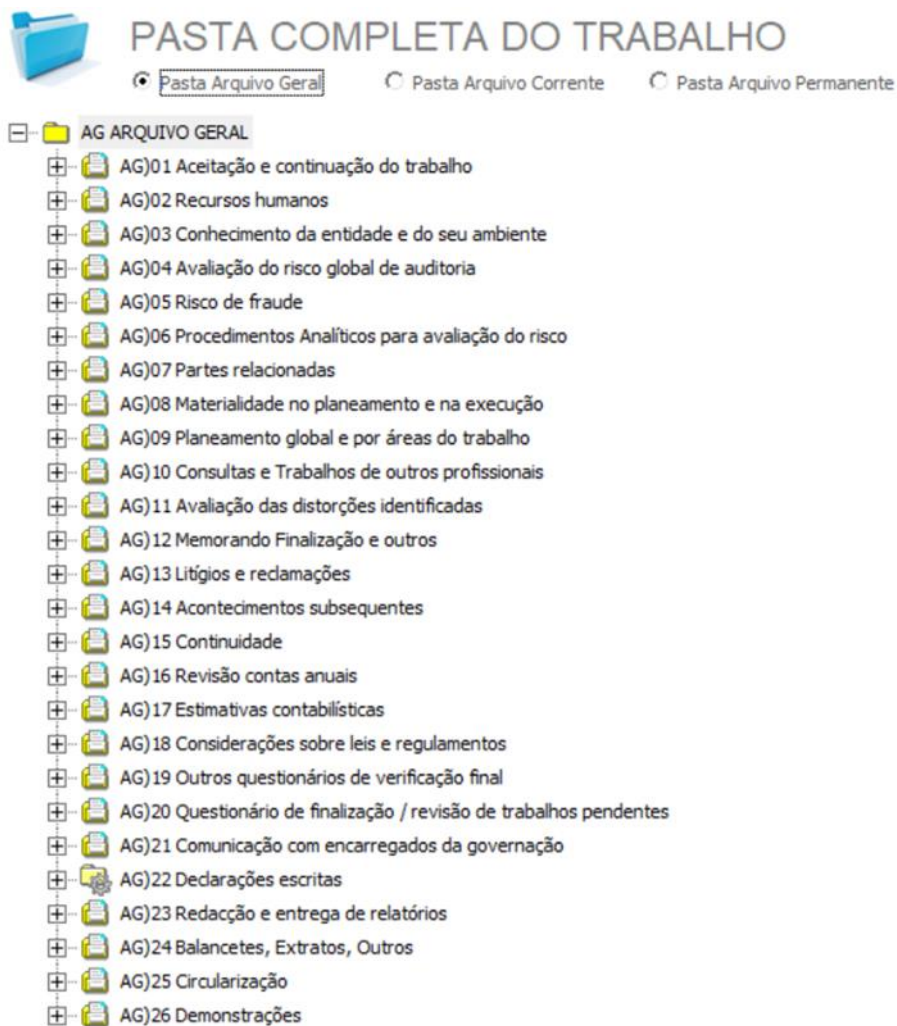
PASTA COMPLETA DO TRABALHO

Pasta Arquivo Geral
Pasta Arquivo Corrente
Pasta Arquivo Permanente

AG ARQUIVO GERAL
AG)01 Aceitação e continuação do trabalho
AG)02 Recursos humanos
AG)03 Conhecimento da entidade e do seu ambiente
AG)04 Avaliação do risco global de auditoria
AG)05 Risco de fraude
AG)06 Procedimentos Analíticos para avaliação do risco
AG)07 Partes relacionadas
AG)08 Materialidade no planeamento e na execução
AG)09 Planeamento global e por áreas do trabalho
AG)10 Consultas e Trabalhos de outros profissionais
AG)11 Avaliação das distorções identificadas
AG)12 Memorando Finalização e outros
AG)13 Litígios e reclamações
AG)14 Acontecimentos subsequentes
AG)15 Continuidade
AG)16 Revisão contas anuais
AG)17 Estimativas contabilísticas
AG)18 Considerações sobre leis e regulamentos
AG)19 Outros questionários de verificação final
AG)20 Questionário de finalização / revisão de trabalhos pendentes
AG)21 Comunicação com encarregados da governação
AG)22 Declarações escritas
AG)23 Redacção e entrega de relatórios
AG)24 Balancetes, Extratos, Outros
AG)25 Circularização
AG)26 Demonstrações